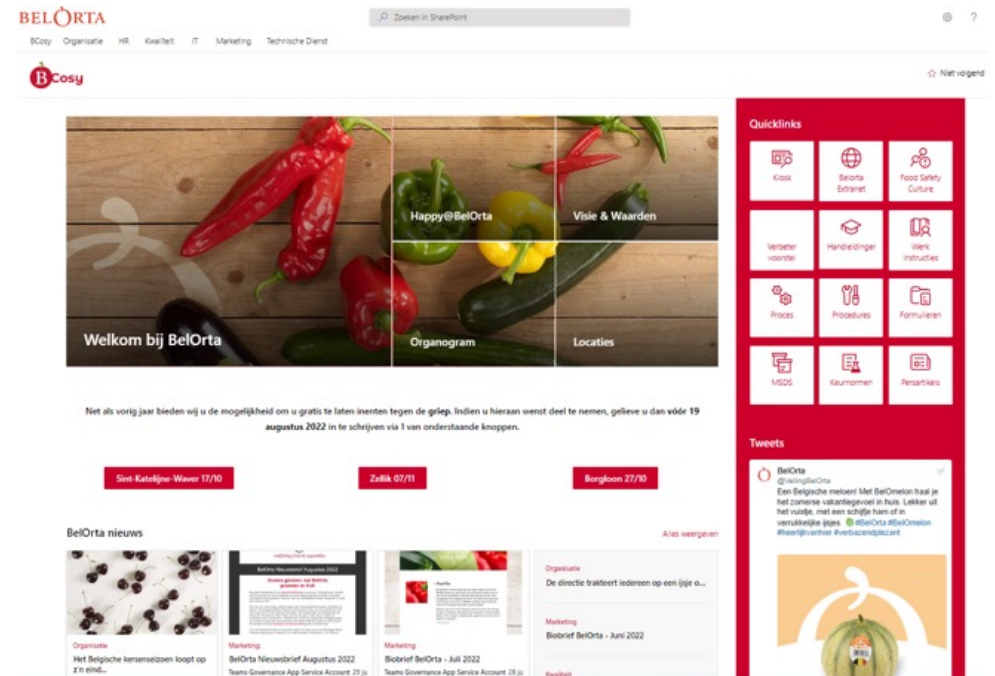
BELORTA

Zoeken in SharePoint

BCosy Organisatie HR Kwaliteit IT Marketing Technische Dienst

BCosy

Niet volgend

Welkom bij BelOrta

Happy@BelOrta

Visie & Waarden

Organogram

Locaties

Quicklinks

Kiosk

Belorta Extranet

Food Safety Culture

Verbeter voorstel

Handleidingen

Werk instructies

Proces

Procedures

Formulieren

MSDS

Keurnormen

Persartikels

Net als vorig jaar bieden wij u de mogelijkheid om u gratis te laten inenten tegen de **griep**. Indien u hieraan wenst deel te nemen, gelieve u dan **vóór 19 augustus 2022** in te schrijven via 1 van onderstaande knoppen.

Sint-Katelijne-Waver 17/10

Zellik 07/11

Borgloon 27/10

BelOrta nieuws

Alles weergeven

Organisatie
Het Belgische kersenseizoen loopt op z'n eind...

Marketing
BelOrta Nieuwsbrief Augustus 2022
Teams Governance App Service Account 29 ju

Marketing
Biobrief BelOrta - Juli 2022
Teams Governance App Service Account 28 ju

Organisatie
De directie trakteert iedereen op een ijsje o...

Marketing
Biobrief BelOrta - Juni 2022

Kwaliteit

Tweets

BelOrta
@VeilingBelOrta
Een Belgische meloen! Met BelOmelon haal je het zomerse vakantiegevoel in huis. Lekker uit het vuistje, met een schijfje ham of in verrukkelijke ijsjes. #BelOrta #BelOmelon #heerlijkvanhier #verbazendplezant